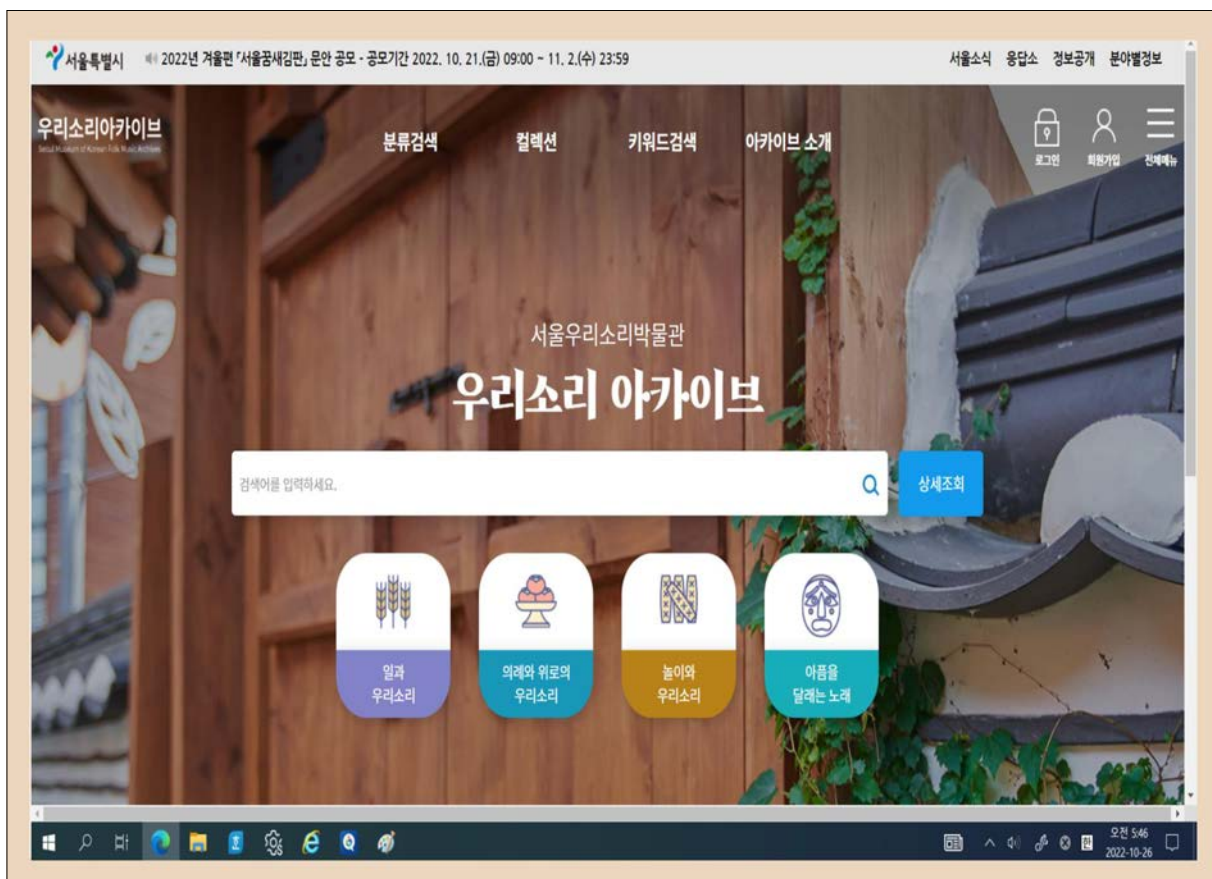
서울특별시 2022년 겨울편 「서울꿈새김판」 문안 공모 - 공모기간 2022. 10. 21.(금) 09:00 ~ 11. 2.(수) 23:59

서울소식 응답소 정보공개 분야별정보

우리소리아카이브
Seoul Museum of Korean Folk Music Archives

분류검색 컬렉션 키워드검색 아카이브 소개

로그인 회원가입 전체메뉴

서울우리소리박물관
우리소리 아카이브

검색어를 입력하세요.

상세조회

일과 우리소리

의례와 위로의 우리소리

놀이와 우리소리

아픔을 달래는 노래

오전 5:46
2022-10-26